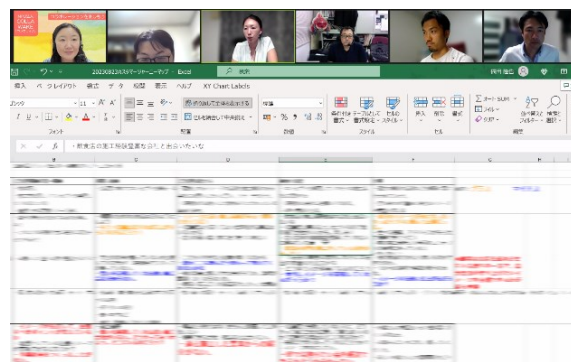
20200823ステークホルダーマップ - Excel
検索
挿入 ページレイアウト 数式 データ 校閲 表示 ヘルプ XY Chart Labels
游ゴシック
11
フォント
配置
標準
数値
スタイル
セル
編集
挿入
削除
書式
オート SUM
フィル
クリア
並べ替えとフィルター
検索と選択
条件付き書式
テーブルとして書式設定
セルのスタイル
折り返して全体を表示する
セルを結合して中央揃え
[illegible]